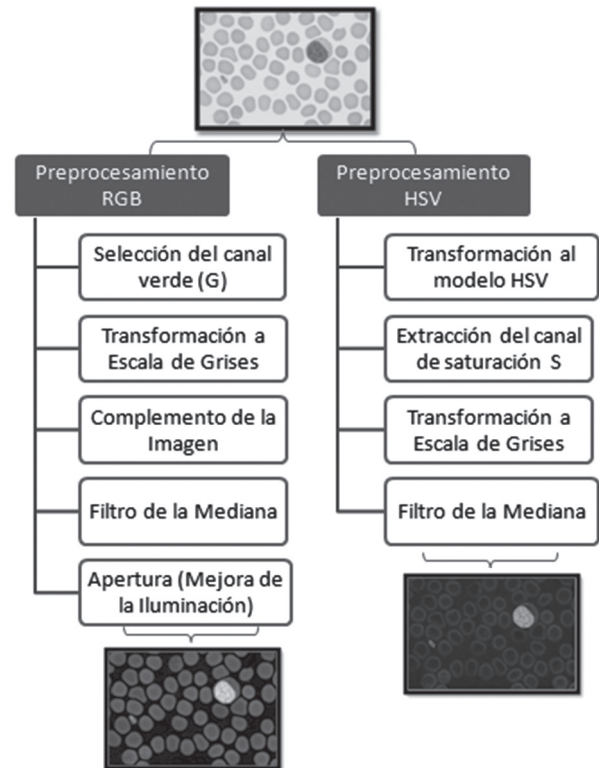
Preprocesamiento RGB

Selección del canal verde (G)

Transformación a Escala de Grises

Complemento de la Imagen

Filtro de la Mediana

Apertura (Mejora de la Iluminación)

Preprocesamiento HSV

Transformación al modelo HSV

Extracción del canal de saturación S

Transformación a Escala de Grises

Filtro de la Mediana